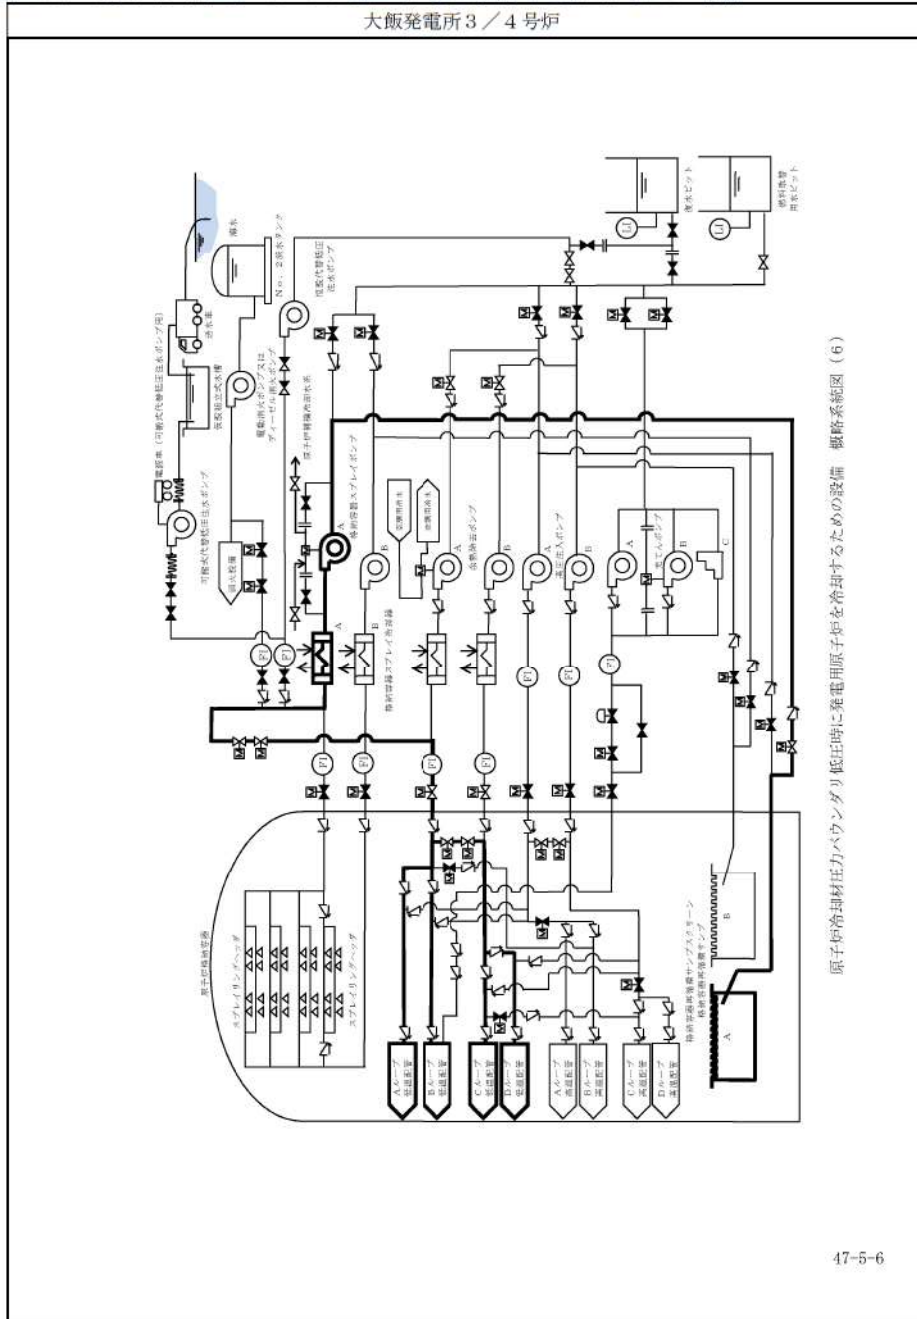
大飯発電所３／４号炉

原子炉冷却材圧力バウンダリ低圧時に発電用原子炉を冷却するための設備　概略系統図（６）

海水

No．２淡水タンク

送水車

電源車（可搬式代替低圧注水ポンプ用）

可搬式代替低圧注水ポンプ

仮設組立式水槽

恒設代替低圧注水ポンプ

電動消火ポンプ又はディーゼル消火ポンプ

原子炉補機冷却水系

消火水槽

格納容器スプレイポンプ

格納容器スプレイ冷却器

余熱除去ポンプ

充てんポンプ

高圧注入ポンプ

燃料取替用水ピット

復水ピット

原子炉格納容器

スプレイリングヘッダ

格納容器再循環サンプスクリーン

格納容器再循環サンプ

Aループ低温配管

Bループ低温配管

Cループ低温配管

Dループ低温配管

Aループ高温配管

Bループ高温配管

Cループ高温配管

Dループ高温配管

47-5-6